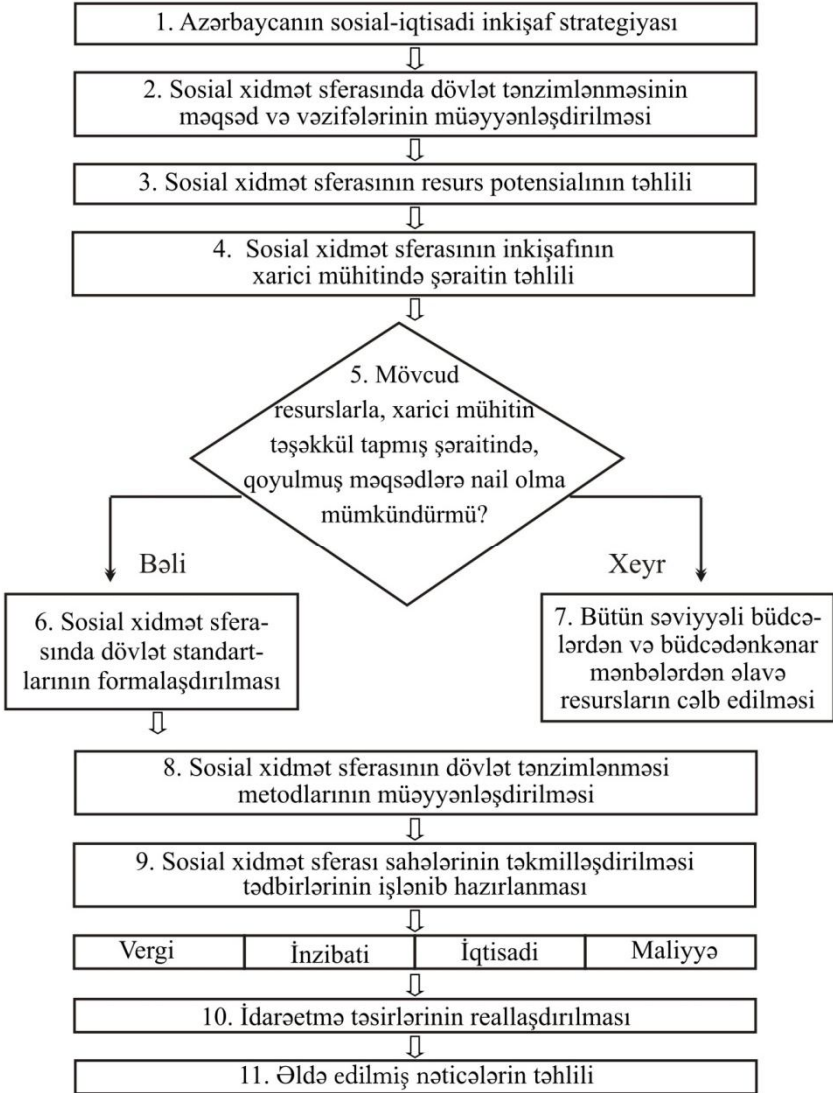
1. Azərbaycanın sosial-iqtisadi inkişaf strategiyası

2. Sosial xidmət sferasında dövlət tənzimlənməsinin məqsəd və vəzifələrinin müəyyənləşdirilməsi

3. Sosial xidmət sferasının resurs potensialının təhlili

4. Sosial xidmət sferasının inkişafının xarici mühitində şəraitin təhlili

5. Mövcud resurslarla, xarici mühitin təşəkkül tapmış şəraitində, qoyulmuş məqsədlərə nail olma mümkündürmü?

Bəli

Xeyr

6. Sosial xidmət sferasında dövlət standartlarının formalaşdırılması

7. Bütün səviyyəli büdcələrdən və büdcədənkənar mənbələrdən əlavə resursların cəlb edilməsi

8. Sosial xidmət sferasının dövlət tənzimlənməsi metodlarının müəyyənləşdirilməsi

9. Sosial xidmət sferası sahələrinin təkmilləşdirilməsi tədbirlərinin işlənib hazırlanması

| Vergi | İnzibati | İqtisadi | Maliyyə |
|---|---|---|---|

10. İdarəetmə təsirlərinin reallaşdırılması

11. Əldə edilmiş nəticələrin təhlili